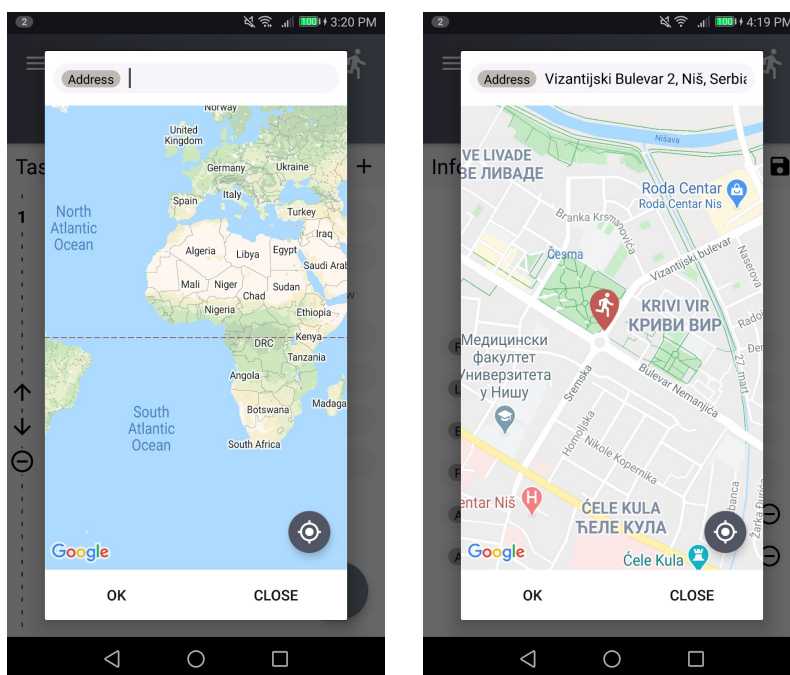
2 100 3:20 PM

Address

Tas

1

Norway
United Kingdom
Germany
Ukraine
Italy
Spain
Turkey
North Atlantic Ocean
Algeria
Libya
Egypt
Iraq
Saudi Arab
Mali
Niger
Chad
Sudan
Nigeria
Ethiopia
DRC
Kenya
Tanzania
Angola
South Atlantic Ocean
Botswana
Madaga
South Africa
Google

OK
CLOSE

2 100 4:19 PM

Address Vizantijski Bulevar 2, Niš, Serbia

Info

Nišava
VE LIVADE
ВЕ ЛИВАДЕ
Roda Centar
Roda Centar Nis
Branka Krsmanovića
Česma
Vizantijski bulevar
Nasrova
KRIVI VIR
КРИВИ ВИР
Radoj
Медицински факултет Универзитета у Нишу
Sremska
Bulevar Nemanjića
27. mart
Homoljska
Nikole Kopernika
Centar Niš
ĆELE KULA
ЋЕЛЕ КУЛА
Ćele Kula
Žarka Đurića
Google

OK
CLOSE